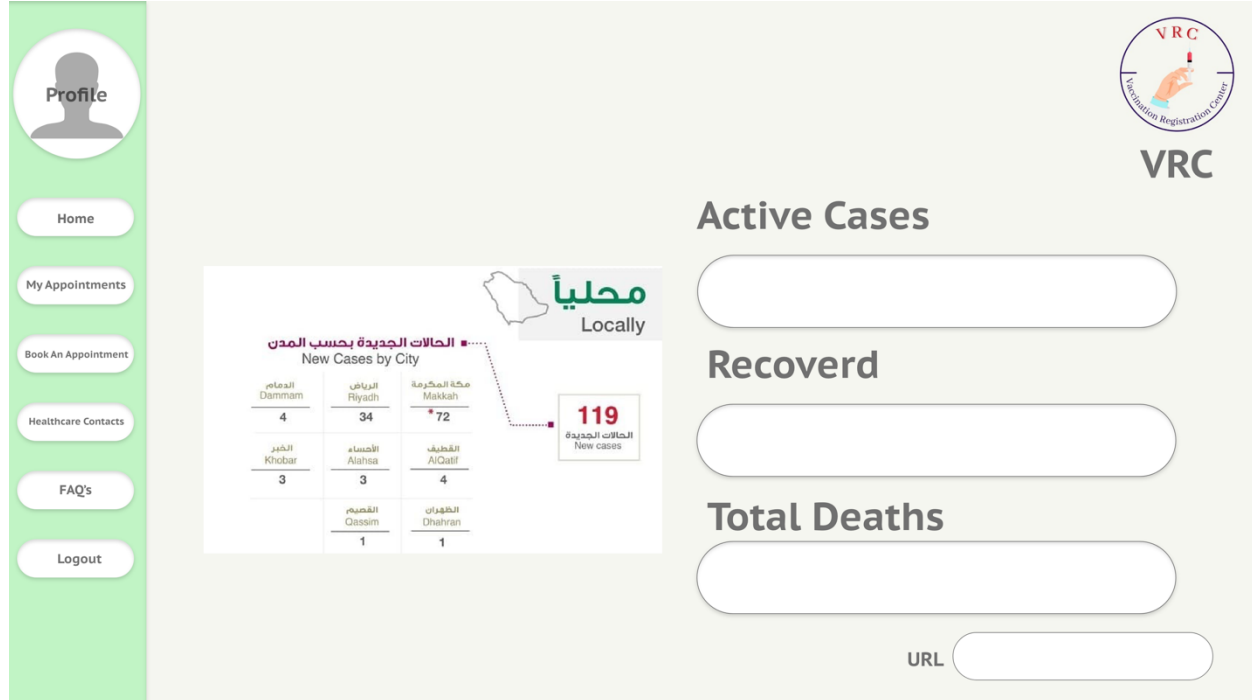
Profile

Home

My Appointments

Book An Appointment

Healthcare Contacts

FAQ's

Logout

محلياً
Locally

الحالات الجديدة بحسب المدن
New Cases by City

| الدمام Dammam | الرياض Riyadh | مكة المكرمة Makkah |
|---|---|---|
| 4 | 34 | *72 |
| الخبر Khobar | الأحساء Alahsa | القطيف AlQatif |
| 3 | 3 | 4 |
| | القصيم Qassim | الظهران Dhahran |
| | 1 | 1 |

119
الحالات الجديدة
New cases

VRC
Vaccination Registration Center

VRC

Active Cases

Recoverd

Total Deaths

URL